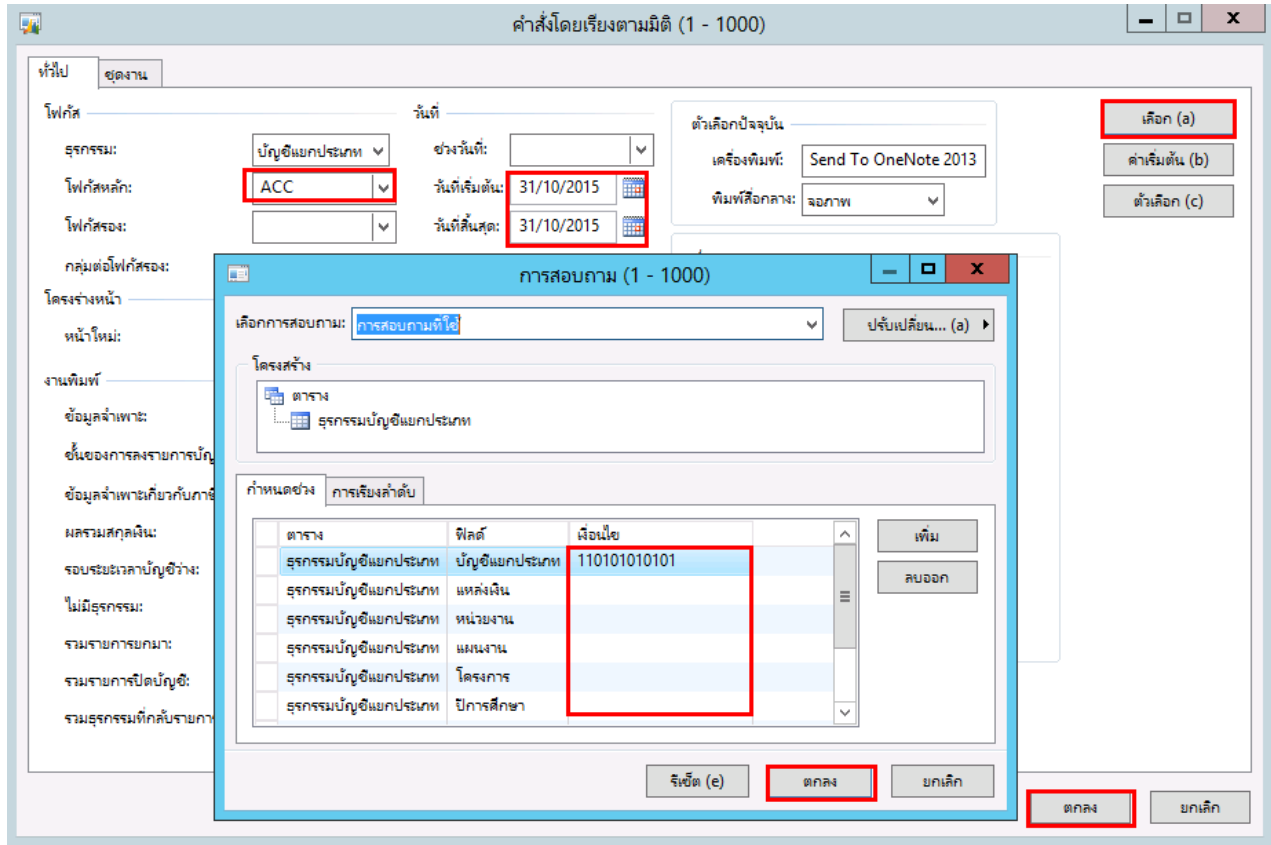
คำสั่งโดยเรียงตามมิติ (1 - 1000)

ทั่วไป | ชุดงาน

โฟกัส
ธุรกรรม: บัญชีแยกประเภท
โฟกัสหลัก: ACC
โฟกัสรอง:
กลุ่มต่อโฟกัสรอง:

วันที่
ช่วงวันที่:
วันที่เริ่มต้น: 31/10/2015
วันที่สิ้นสุด: 31/10/2015

ตัวเลือกปัจจุบัน
เครื่องพิมพ์: Send To OneNote 2013
พิมพ์สื่อกลาง: จอภาพ

เลือก (a)
ค่าเริ่มต้น (b)
ตัวเลือก (c)

โครงร่างหน้า
หน้าใหม่:

งานพิมพ์
ข้อมูลจำเพาะ:
ขั้นของการลงรายการบัญ
ข้อมูลจำเพาะเกี่ยวกับภาษี
ผลรวมสกุลเงิน:
รอบระยะเวลาบัญชีว่าง:
ไม่มีธุรกรรม:
รวมรายการยกมา:
รวมรายการปิดบัญชี:
รวมธุรกรรมที่กลับรายกา

การสอบถาม (1 - 1000)

เลือกการสอบถาม: การสอบถามที่ใช้
ปรับเปลี่ยน... (a)

โครงสร้าง
ตาราง
ธุรกรรมบัญชีแยกประเภท

กำหนดช่วง | การเรียงลำดับ

| ตาราง | ฟิลด์ | เงื่อนไข |
|---|---|---|
| ธุรกรรมบัญชีแยกประเภท | บัญชีแยกประเภท | 110101010101 |
| ธุรกรรมบัญชีแยกประเภท | แหล่งเงิน | |
| ธุรกรรมบัญชีแยกประเภท | หน่วยงาน | |
| ธุรกรรมบัญชีแยกประเภท | แผนงาน | |
| ธุรกรรมบัญชีแยกประเภท | โครงการ | |
| ธุรกรรมบัญชีแยกประเภท | ปีการศึกษา | |

เพิ่ม
ลบออก

รีเซ็ต (e)
ตกลง
ยกเลิก

ตกลง
ยกเลิก